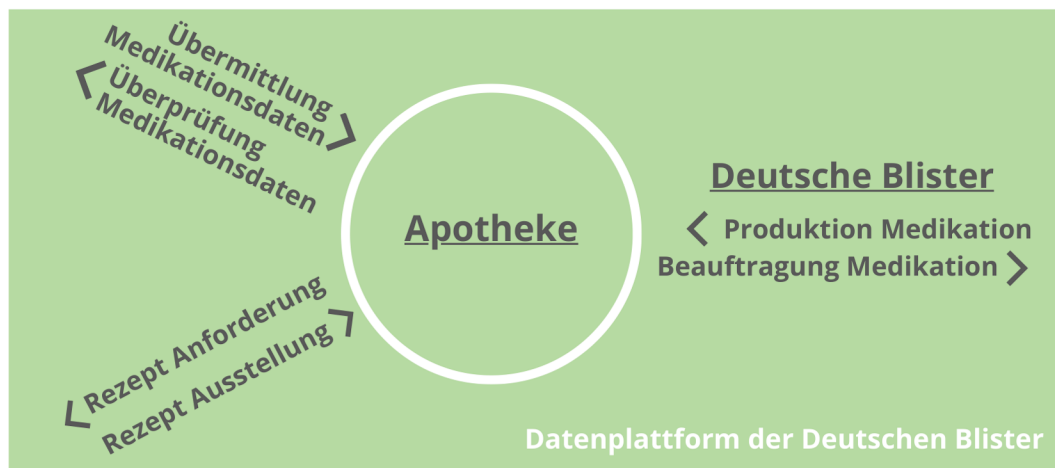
Übermittlung Medikationsdaten >

< Überprüfung Medikationsdaten

Apotheke

Deutsche Blister

< Produktion Medikation

Beauftragung Medikation >

Rezept Anforderung >

< Rezept Ausstellung

Datenplattform der Deutschen Blister